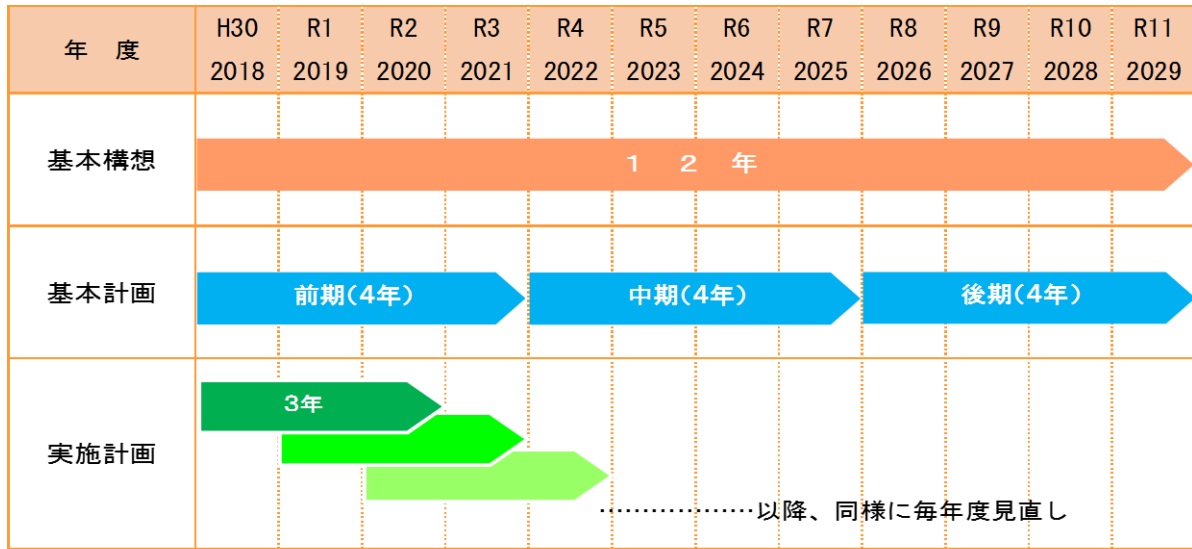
| 年 度 | H30 2018 | R1 2019 | R2 2020 | R3 2021 | R4 2022 | R5 2023 | R6 2024 | R7 2025 | R8 2026 | R9 2027 | R10 2028 | R11 2029 |
|---|---|---|---|---|---|---|---|---|---|---|---|---|
| 基本構想 | 1 2 年 | | | | | | | | | | | |
| 基本計画 | 前期(4年) | | | | 中期(4年) | | | | 後期(4年) | | | |
| 実施計画 | 3年 | | | | | | | | | | | |

……………………以降、同様に毎年度見直し